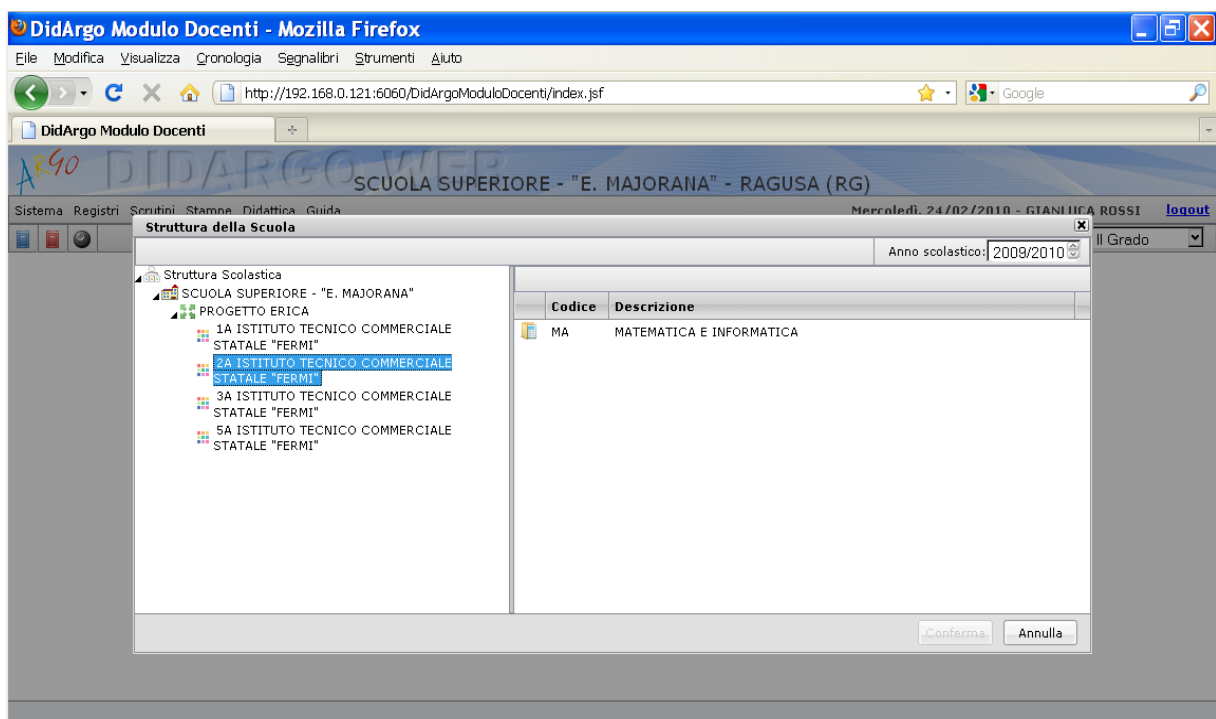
DidArgo Modulo Docenti - Mozilla Firefox

File Modifica Visualizza Cronologia Segnalibri Strumenti Aiuto

http://192.168.0.121:6060/DidArgoModuloDocenti/index.jsf

Google

DidArgo Modulo Docenti

ARGO DIDARGO WEB

SCUOLA SUPERIORE - "E. MAJORANA" - RAGUSA (RG)

Sistema Registri Scrutini Stampe Didattica Guida

Mercoledì, 24/02/2010 - GIANLUCA ROSSI logout

Il Grado

Struttura della Scuola

Anno scolastico: 2009/2010

Struttura Scolastica
SCUOLA SUPERIORE - "E. MAJORANA"
PROGETTO ERICA
1A ISTITUTO TECNICO COMMERCIALE STATALE "FERMI"
2A ISTITUTO TECNICO COMMERCIALE STATALE "FERMI"
3A ISTITUTO TECNICO COMMERCIALE STATALE "FERMI"
5A ISTITUTO TECNICO COMMERCIALE STATALE "FERMI"

| Codice | Descrizione |
|---|---|
| MA | MATEMATICA E INFORMATICA |

Conferma Annulla